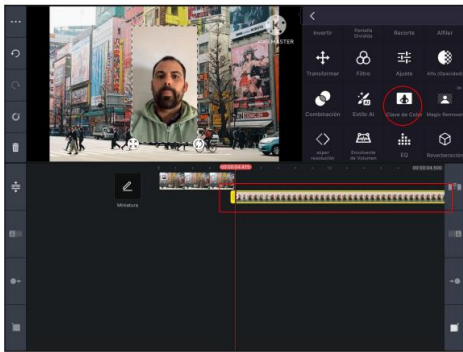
MASTER

Invertir
Pantalla Dividida
Recorte
Alfiler

Transformar
Filtro
Ajuste
Alfa (Opacidad)

Combinación
Estilo AI
Clave de Color
Magic Remover

super resolución
Envolvente de Volumen
EQ
Reverberación

00:00:04.475
00:00:04.500

Miniatura